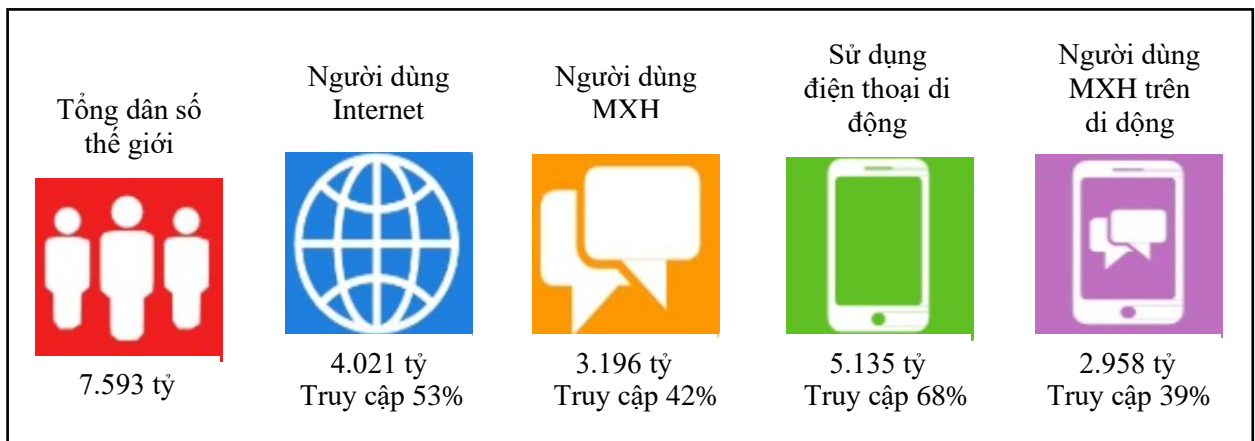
Tổng dân số thế giới

7.593 tỷ

Người dùng Internet

4.021 tỷ
Truy cập 53%

Người dùng MXH

3.196 tỷ
Truy cập 42%

Sử dụng điện thoại di động

5.135 tỷ
Truy cập 68%

Người dùng MXH trên di động

2.958 tỷ
Truy cập 39%